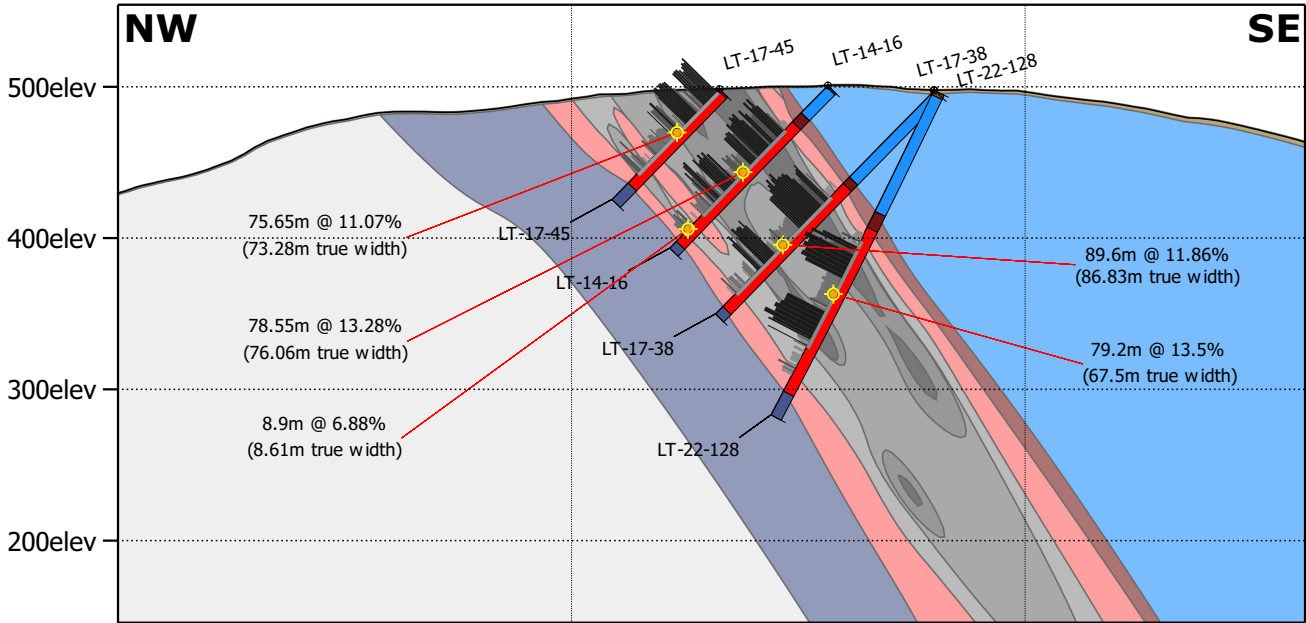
NW

SE

500elev

400elev

300elev

200elev

LT-17-45

LT-14-16

LT-17-38

LT-22-128

75.65m @ 11.07%
(73.28m true width)

78.55m @ 13.28%
(76.06m true width)

8.9m @ 6.88%
(8.61m true width)

LT-17-45

LT-14-16

LT-17-38

LT-22-128

89.6m @ 11.86%
(86.83m true width)

79.2m @ 13.5%
(67.5m true width)